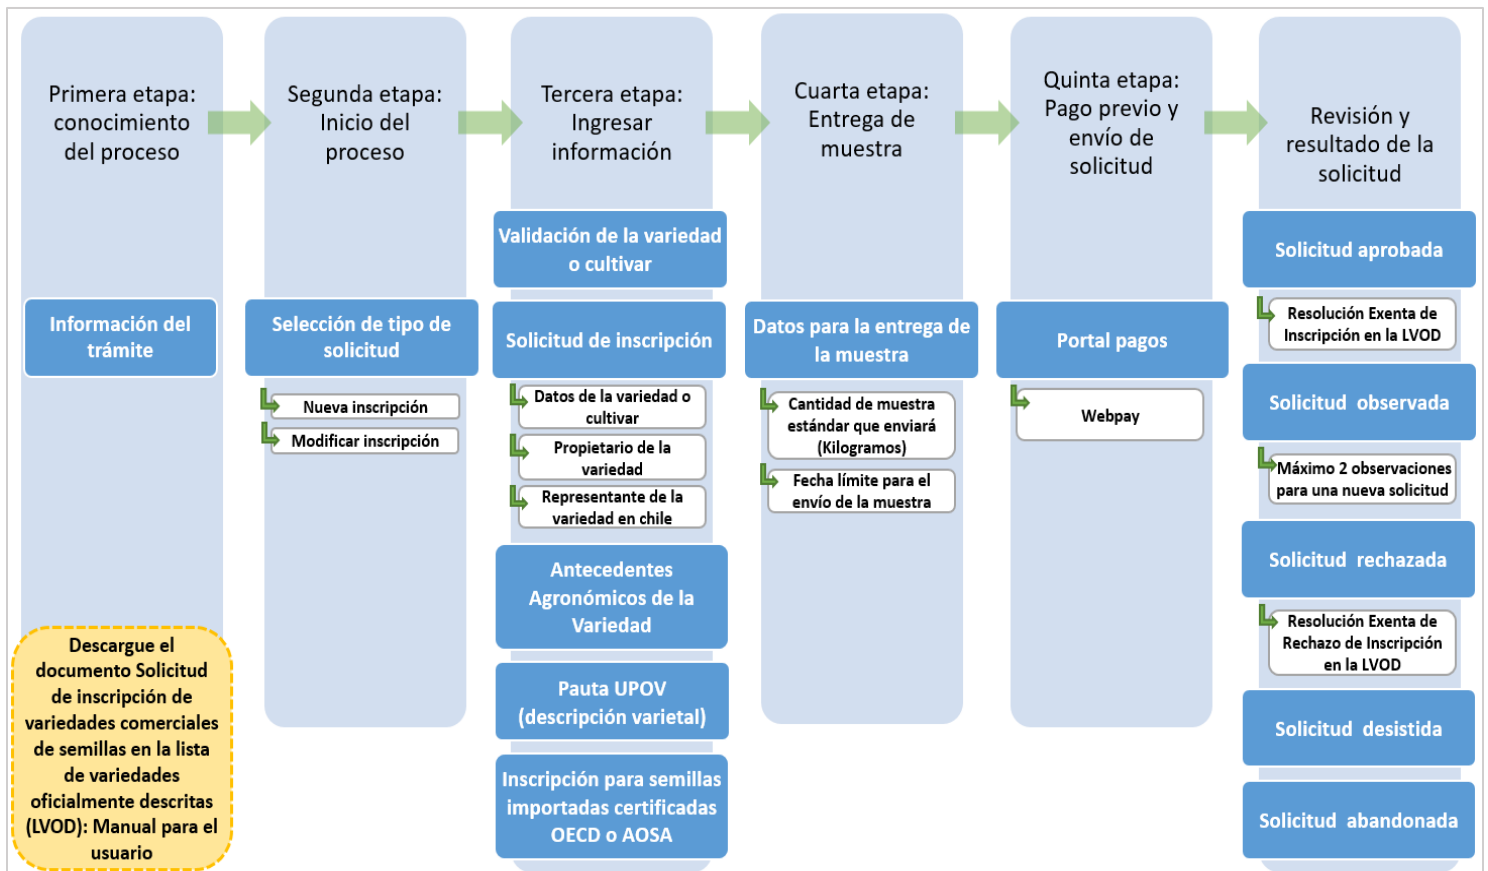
Primera etapa: conocimiento del proceso

Información del trámite

Descargue el documento Solicitud de inscripción de variedades comerciales de semillas en la lista de variedades oficialmente descritas (LVOD): Manual para el usuario

Segunda etapa: Inicio del proceso

Selección de tipo de solicitud

Nueva inscripción

Modificar inscripción

Tercera etapa: Ingresar información

Validación de la variedad o cultivar

Solicitud de inscripción

Datos de la variedad o cultivar

Propietario de la variedad

Representante de la variedad en chile

Antecedentes Agronómicos de la Variedad

Pauta UPOV (descripción varietal)

Inscripción para semillas importadas certificadas OECD o AOSA

Cuarta etapa: Entrega de muestra

Datos para la entrega de la muestra

Cantidad de muestra estándar que enviará (Kilogramos)

Fecha límite para el envío de la muestra

Quinta etapa: Pago previo y envío de solicitud

Portal pagos

Webpay

Revisión y resultado de la solicitud

Solicitud aprobada

Resolución Exenta de Inscripción en la LVOD

Solicitud observada

Máximo 2 observaciones para una nueva solicitud

Solicitud rechazada

Resolución Exenta de Rechazo de Inscripción en la LVOD

Solicitud desistida

Solicitud abandonada